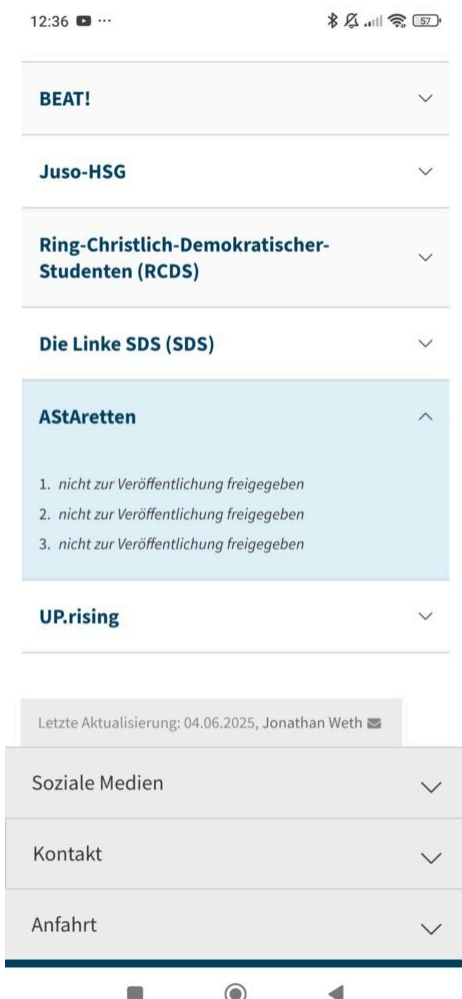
12:36 ··· 57

BEAT!

Juso-HSG

Ring-Christlich-Demokratischer-Studenten (RCDS)

Die Linke SDS (SDS)

AStAretten

1. nicht zur Veröffentlichung freigegeben
2. nicht zur Veröffentlichung freigegeben
3. nicht zur Veröffentlichung freigegeben

UP.rising

Letzte Aktualisierung: 04.06.2025, Jonathan Weth

Soziale Medien

Kontakt

Anfahrt